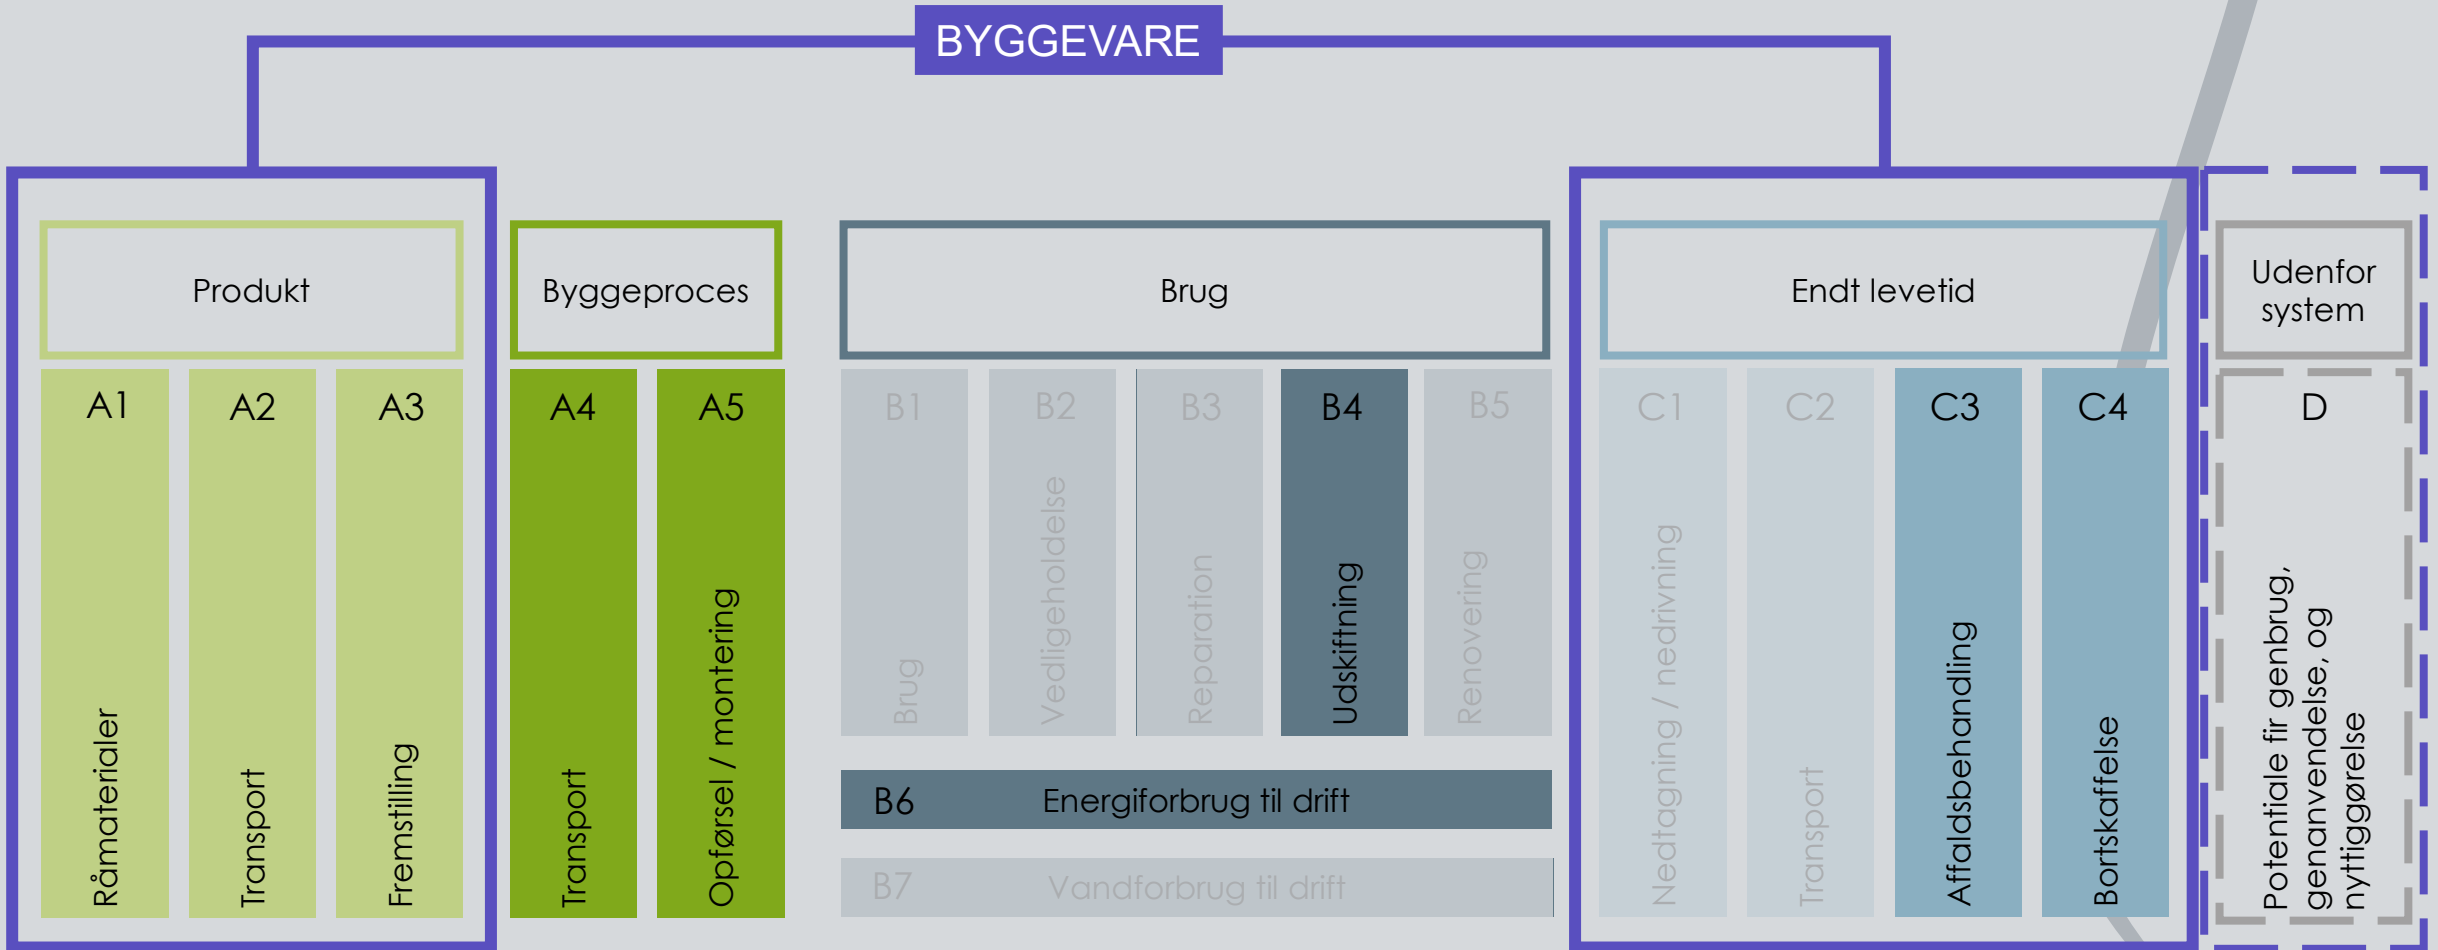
BYGGEVARE

Produkt

A1
Råmaterialer

A2
Transport

A3
Fremstilling

Byggeproces

A4
Transport

A5
Opførsel / montering

Brug

B1
Brug

B2
Vedligeholdelse

B3
Reparation

B4
Udskiftning

B5
Renovering

B6 Energiforbrug til drift

B7 Vandforbrug til drift

Endt levetid

C1
Nedtagning / nedrivning

C2
Transport

C3
Affaldsbehandling

C4
Bortskaffelse

Udenfor system

D
Potentiale fir genbrug, genanvendelse, og nyttiggørelse